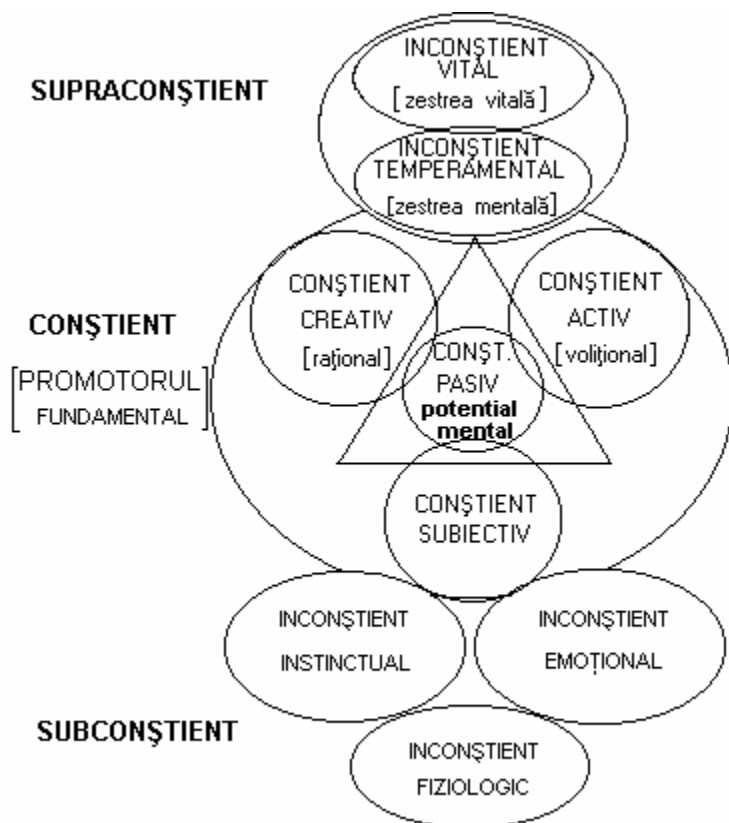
SUPRACONŞTIENT

INCONŞTIENT VITAL
[zestrea vitală]

INCONŞTIENT TEMPERAMENTAL
[zestrea mentală]

CONŞTIENT

[PROMOTORUL FUNDAMENTAL]

CONŞTIENT CREATIV
[raţional]

CONŞTIENT ACTIV
[voliţional]

CONŞT. PASIV
potential mental

CONŞTIENT SUBIECTIV

INCONŞTIENT INSTINCTUAL

INCONŞTIENT EMOŢIONAL

SUBCONŞTIENT

INCONŞTIENT FIZIOLOGIC